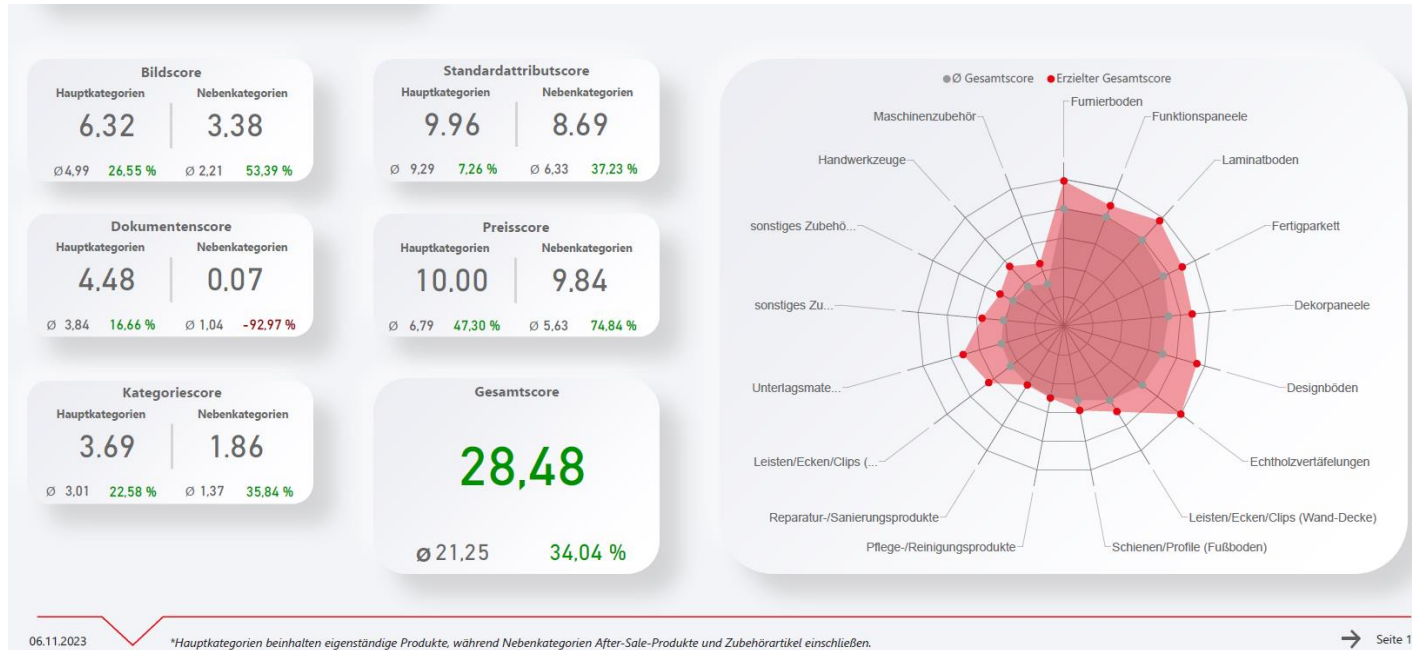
Bildscore
Hauptkategorien | Nebenkategorien
6.32 | 3.38
Ø4,99 26,55 % | Ø 2,21 53,39 %

Standardattributscore
Hauptkategorien | Nebenkategorien
9.96 | 8.69
Ø 9,29 7,26 % | Ø 6,33 37,23 %

Dokumentenscore
Hauptkategorien | Nebenkategorien
4.48 | 0.07
Ø 3,84 16,66 % | Ø 1,04 -92,97 %

Preisscore
Hauptkategorien | Nebenkategorien
10.00 | 9.84
Ø 6,79 47,30 % | Ø 5,63 74,84 %

Kategoriescore
Hauptkategorien | Nebenkategorien
3.69 | 1.86
Ø 3,01 22,58 % | Ø 1,37 35,84 %

Gesamtscore
28,48
ø 21,25 34,04 %

● Ø Gesamtscore ● Erzielter Gesamtscore
Furnierboden
Funktionspaneele
Laminatboden
Fertigparkett
Dekorpaneele
Designböden
Echtholzvertäfelungen
Leisten/Ecken/Clips (Wand-Decke)
Schienen/Profile (Fußboden)
Pflege-/Reinigungsprodukte
Reparatur-/Sanierungsprodukte
Leisten/Ecken/Clips (...
Unterlagsmate...
sonstiges Zu...
sonstiges Zubehö...
Handwerkzeuge
Maschinenzubehör

06.11.2023
*Hauptkategorien beinhalten eigenständige Produkte, während Nebenkategorien After-Sale-Produkte und Zubehörartikel einschließen.
Seite 1